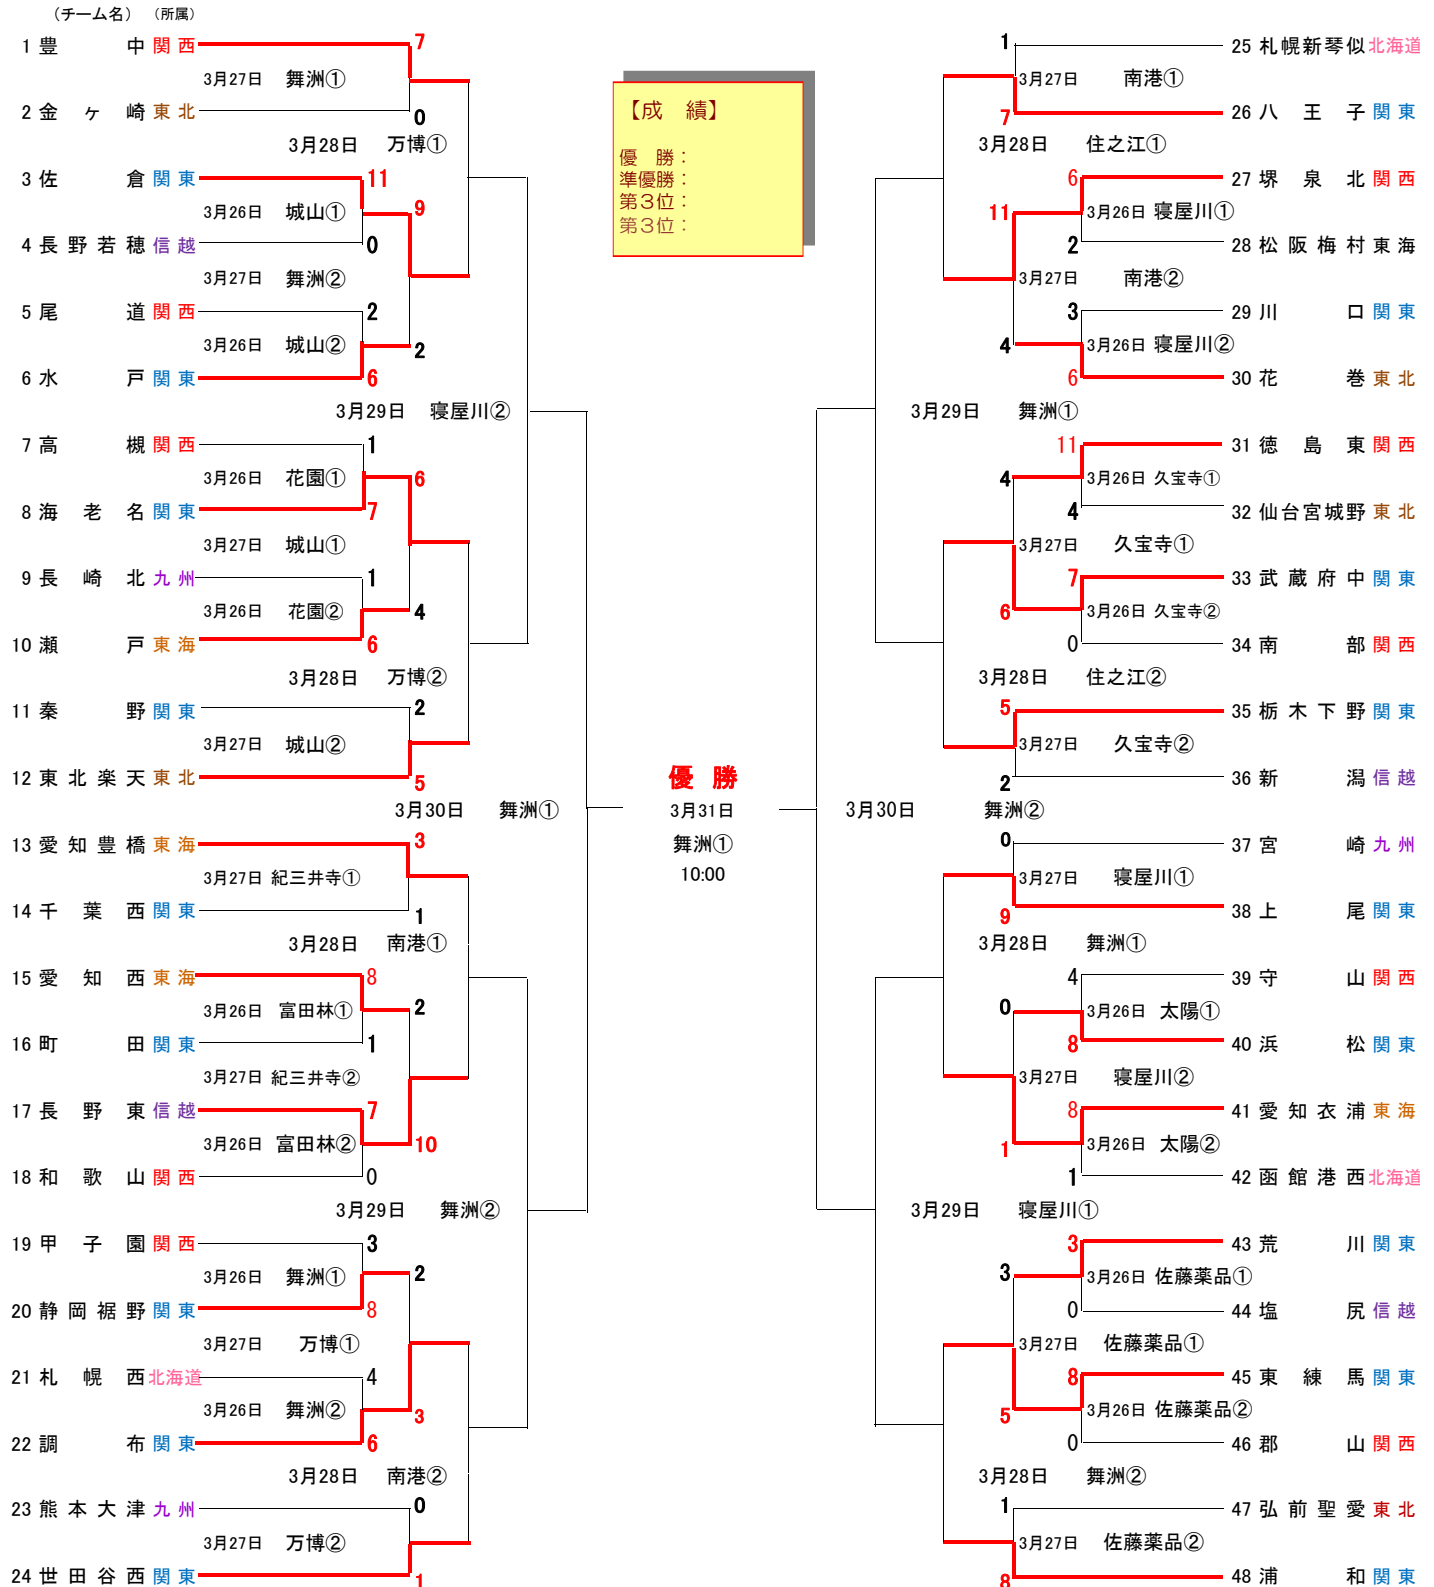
（チーム名）（所属）

1 豊 中 関西
2 金ヶ崎 東北
3 佐 倉 関東
4 長野若穂 信越
5 尾 道 関西
6 水 戸 関東
7 高 槻 関西
8 海老名 関東
9 長崎北 九州
10 瀬 戸 東海
11 秦 野 関東
12 東北楽天 東北
13 愛知豊橋 東海
14 千葉西 関東
15 愛知西 東海
16 町 田 関東
17 長野東 信越
18 和歌山 関西
19 甲子園 関西
20 静岡裾野 関東
21 札幌西 北海道
22 調 布 関東
23 熊本大津 九州
24 世田谷西 関東

3月27日 舞洲① 7 0
3月28日 万博①
3月26日 城山① 11 0 9
3月27日 舞洲②
3月26日 城山② 2 6 2
3月29日 寝屋川②
3月26日 花園① 1 7 6
3月27日 城山①
3月26日 花園② 1 6 4
3月28日 万博②
3月27日 城山② 2 5
3月30日 舞洲①
3月27日 紀三井寺① 3 1
3月28日 南港①
3月26日 富田林① 8 1 2
3月27日 紀三井寺②
3月26日 富田林② 7 0 10
3月29日 舞洲②
3月26日 舞洲① 3 8 2
3月27日 万博①
3月26日 舞洲② 4 6 3
3月28日 南港②
3月27日 万博② 0 1

【成　績】
優　勝：
準優勝：
第３位：
第３位：

優 勝
3月31日
舞洲①
10:00

25 札幌新琴似 北海道
26 八王子 関東
27 堺泉北 関西
28 松阪梅村 東海
29 川 口 関東
30 花 巻 東北
31 徳島東 関西
32 仙台宮城野 東北
33 武蔵府中 関東
34 南 部 関西
35 栃木下野 関東
36 新 潟 信越
37 宮 崎 九州
38 上 尾 関東
39 守 山 関西
40 浜 松 関東
41 愛知衣浦 東海
42 函館港西 北海道
43 荒 川 関東
44 塩 尻 信越
45 東練馬 関東
46 郡 山 関西
47 弘前聖愛 東北
48 浦 和 関東

3月27日 南港① 1 7
3月28日 住之江①
3月26日 寝屋川① 6 2 11
3月27日 南港②
3月26日 寝屋川② 3 6 4
3月29日 舞洲①
3月26日 久宝寺① 11 4 4
3月27日 久宝寺①
3月26日 久宝寺② 7 0 6
3月28日 住之江②
3月27日 久宝寺② 5 2
3月30日 舞洲②
3月27日 寝屋川① 0 9
3月28日 舞洲①
3月26日 太陽① 4 8 0
3月27日 寝屋川②
3月26日 太陽② 8 1 1
3月29日 寝屋川①
3月26日 佐藤薬品① 3 0 3
3月27日 佐藤薬品①
3月26日 佐藤薬品② 8 0 5
3月28日 舞洲②
3月27日 佐藤薬品② 1 8